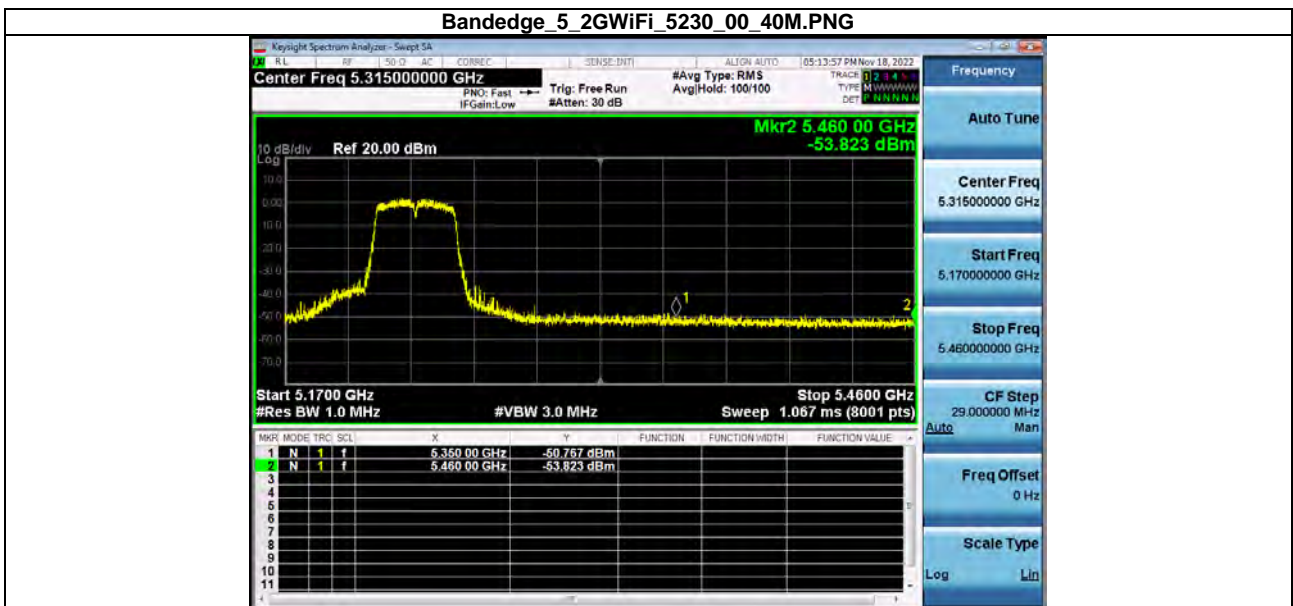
Bandedge_5_2GWiFi_5230_00_40M.PNG

Keysight Spectrum Analyzer - Swept SA

RL RF 50 Ω AC CORREC SENSE:INT ALIGN AUTO 05:13:57 PM Nov 18, 2022

Center Freq 5.315000000 GHz

PNO: Fast IFGain:Low Trig: Free Run #Atten: 30 dB #Avg Type: RMS Avg|Hold: 100/100

TRACE 1 2 3 4 5 6 TYPE M WWWWW DET P N N N N N

Frequency

Mkr2 5.460 00 GHz -53.823 dBm

10 dB/div Ref 20.00 dBm Log

10.0 0.00 -10.0 -20.0 -30.0 -40.0 -50.0 -60.0 -70.0

1 2

Start 5.1700 GHz #Res BW 1.0 MHz #VBW 3.0 MHz Stop 5.4600 GHz Sweep 1.067 ms (8001 pts)

| MKR | MODE | TRC | SCL | X | Y | FUNCTION | FUNCTION WIDTH | FUNCTION VALUE |
|---|---|---|---|---|---|---|---|---|
| 1 | N | 1 | f | 5.350 00 GHz | -50.767 dBm | | | |
| 2 | N | 1 | f | 5.460 00 GHz | -53.823 dBm | | | |
| 3 | | | | | | | | |
| 4 | | | | | | | | |
| 5 | | | | | | | | |
| 6 | | | | | | | | |
| 7 | | | | | | | | |
| 8 | | | | | | | | |
| 9 | | | | | | | | |
| 10 | | | | | | | | |
| 11 | | | | | | | | |

Auto Tune

Center Freq 5.315000000 GHz

Start Freq 5.170000000 GHz

Stop Freq 5.460000000 GHz

CF Step 29.000000 MHz Auto Man

Freq Offset 0 Hz

Scale Type Log Lin